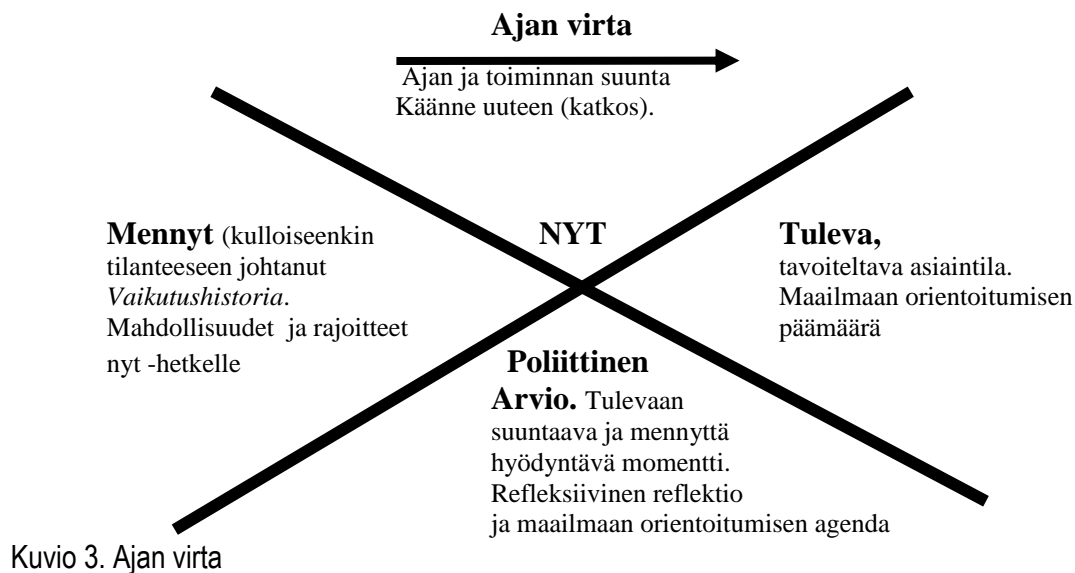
Ajan virta

Ajan ja toiminnan suunta
Käänne uuteen (katkos).

Mennyt (kulloiseenkin tilanteeseen johtanut *Vaikutushistoria*. Mahdollisuudet ja rajoitteet nyt -hetkelle

NYT

Tuleva,
tavoiteltava asiaintila. Maailmaan orientoitumisen päämäärä

Poliittinen Arvio. Tulevaan suuntaava ja mennyttä hyödyntävä momentti. Refleksiivinen reflektio ja maailmaan orientoitumisen agenda

Kuvio 3. Ajan virta